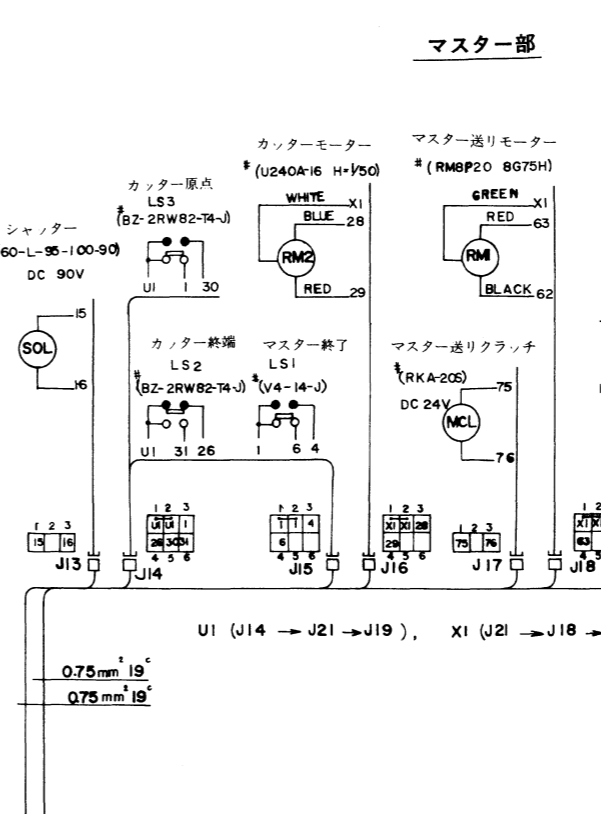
マスター部

シャッター
60-L-95-100-90)
DC 90V

カッター原点
LS3
#(BZ-2RW82-T4-J)
U1 1 30

カッターモーター
#(U240A-16 H=1/50)
WHITE X1
BLUE 28
RM2
RED 29

マスター送りモーター
#(RM8P20 8G75H)
GREEN X1
RED 63
RM1
BLACK 62

SOL
15
16

カッター終端
LS2
#(BZ-2RW82-T4-J)
U1 31 26

マスター終了
LS1
#(V4-14-J)
1 6 4

マスター送りクラッチ
#(RKA-20S)
75
DC 24V
MCL
76

1 2 3
15 16
J13

1 2 3
U1 U1 1
26 30 31
4 5 6
J14

1 2 3
1 1 4
6
4 5 6
J15

1 2 3
X1 X1 28
29
4 5 6
J16

1 2 3
75 76
J17

X1 X1
63
4 5
J18

U1 (J14 → J21 → J19), X1 (J21 → J18 →

0.75mm² 19ᶜ
0.75mm² 19ᶜ